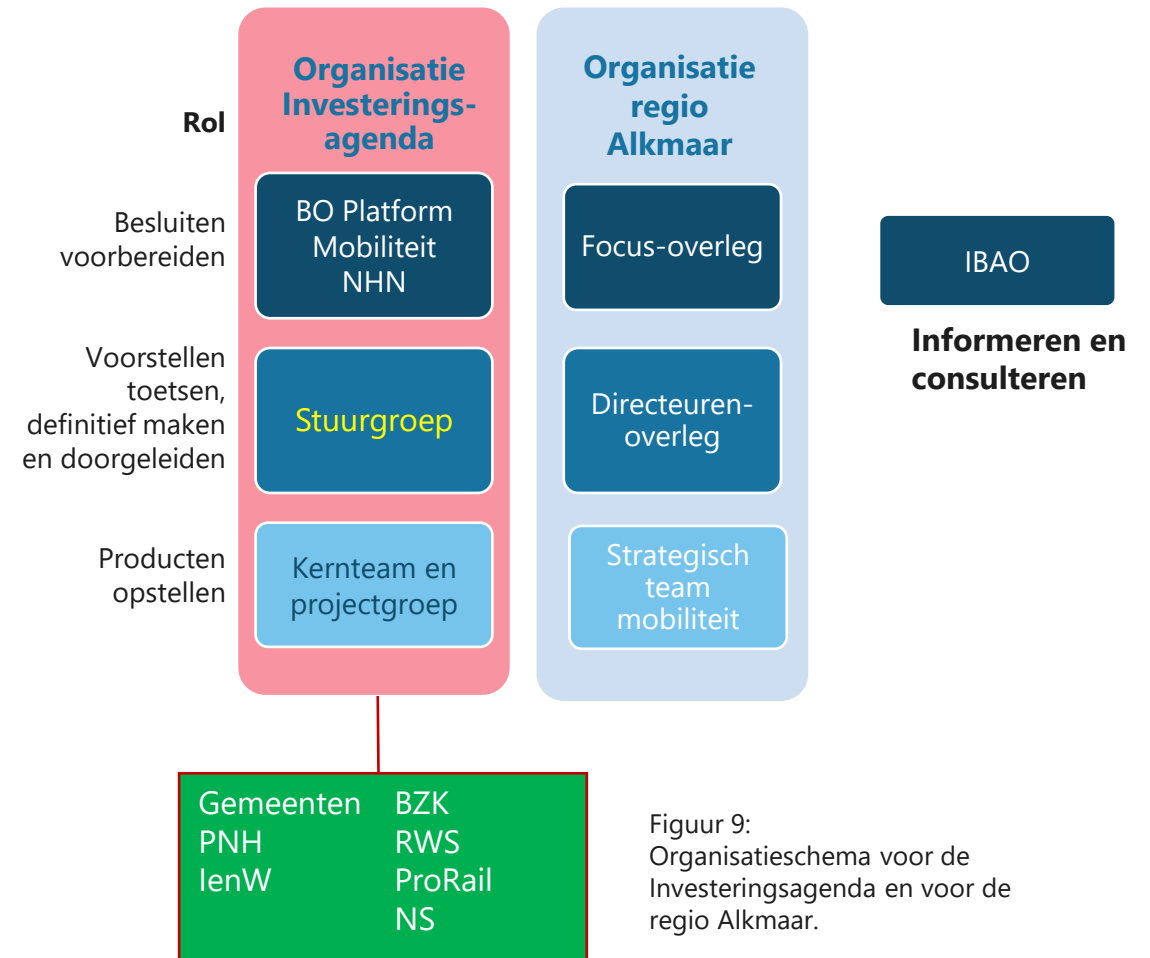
Rol

Organisatie Investeringsagenda

Organisatie regio Alkmaar

Besluiten voorbereiden

BO Platform Mobiliteit NHN

Focus-overleg

IBAO

Informeren en consulteren

Voorstellen toetsen, definitief maken en doorgeleiden

Stuurgroep

Directeuren-overleg

Producten opstellen

Kernteam en projectgroep

Strategisch team mobiliteit

Gemeenten
PNH
IenW

BZK
RWS
ProRail
NS

Figuur 9:
Organisatieschema voor de Investeringsagenda en voor de regio Alkmaar.